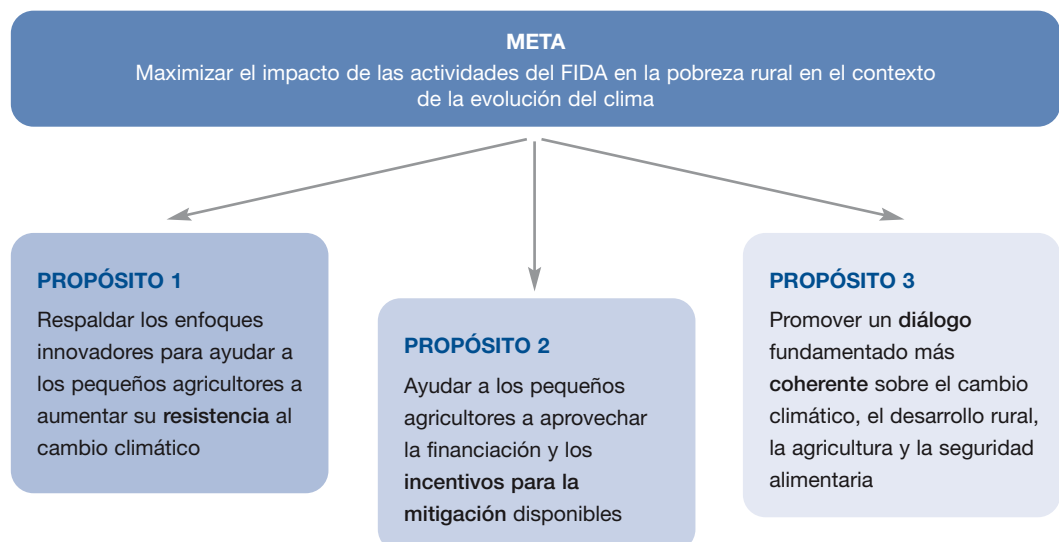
META
Maximizar el impacto de las actividades del FIDA en la pobreza rural en el contexto de la evolución del clima

PROPÓSITO 1
Respaldar los enfoques innovadores para ayudar a los pequeños agricultores a aumentar su resistencia al cambio climático

PROPÓSITO 2
Ayudar a los pequeños agricultores a aprovechar la financiación y los incentivos para la mitigación disponibles

PROPÓSITO 3
Promover un diálogo fundamentado más coherente sobre el cambio climático, el desarrollo rural, la agricultura y la seguridad alimentaria